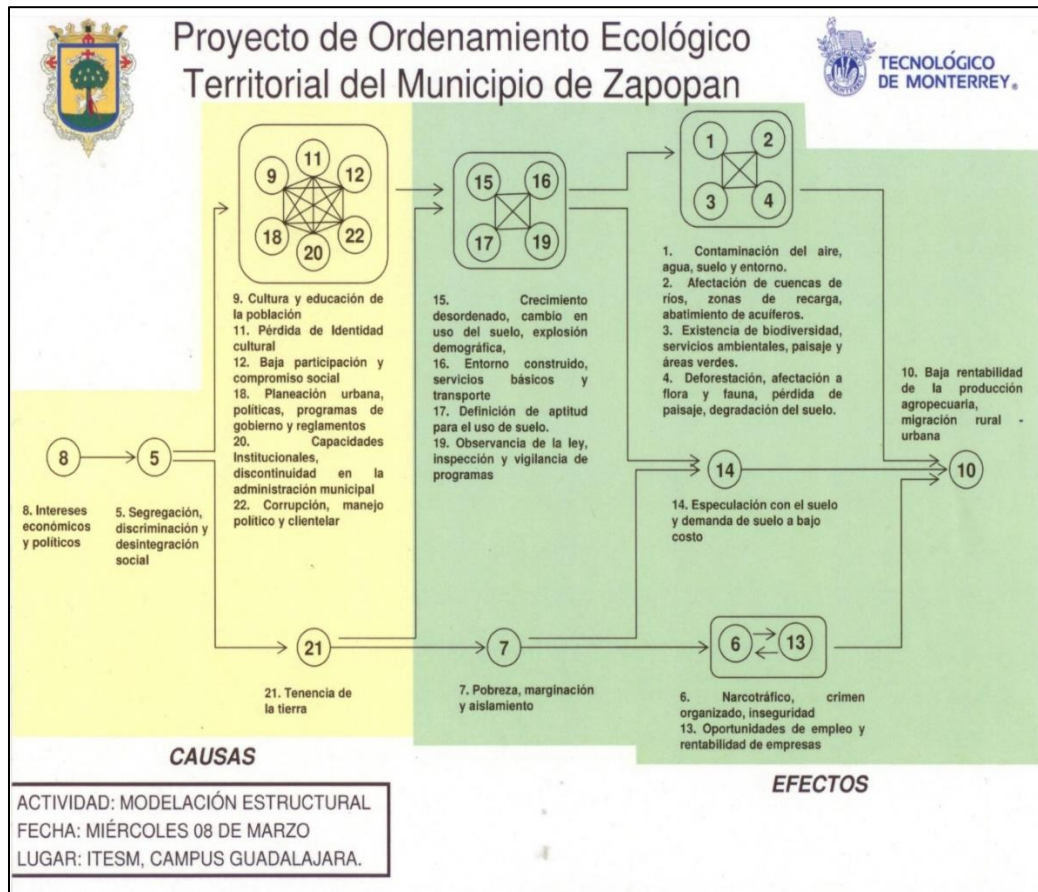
Proyecto de Ordenamiento Ecológico Territorial del Municipio de Zapopan

TECNOLÓGICO DE MONTERREY®

9 11 12 18 20 22

15 16 17 19

1 2 3 4

9. Cultura y educación de la población
11. Pérdida de Identidad cultural
12. Baja participación y compromiso social
18. Planeación urbana, políticas, programas de gobierno y reglamentos
20. Capacidades Institucionales, discontinuidad en la administración municipal
22. Corrupción, manejo político y clientelar

15. Crecimiento desordenado, cambio en uso del suelo, explosión demográfica,
16. Entorno construido, servicios básicos y transporte
17. Definición de aptitud para el uso de suelo.
19. Observancia de la ley, inspección y vigilancia de programas

1. Contaminación del aire, agua, suelo y entorno.
2. Afectación de cuencas de ríos, zonas de recarga, abatimiento de acuíferos.
3. Existencia de biodiversidad, servicios ambientales, paisaje y áreas verdes.
4. Deforestación, afectación a flora y fauna, pérdida de paisaje, degradación del suelo.

10. Baja rentabilidad de la producción agropecuaria, migración rural - urbana

8

5

14

10

8. Intereses económicos y políticos

5. Segregación, discriminación y desintegración social

14. Especulación con el suelo y demanda de suelo a bajo costo

21

7

6 13

21. Tenencia de la tierra

7. Pobreza, marginación y aislamiento

6. Narcotráfico, crimen organizado, inseguridad
13. Oportunidades de empleo y rentabilidad de empresas

CAUSAS

EFECTOS

ACTIVIDAD: MODELACIÓN ESTRUCTURAL
FECHA: MIÉRCOLES 08 DE MARZO
LUGAR: ITESM, CAMPUS GUADALAJARA.